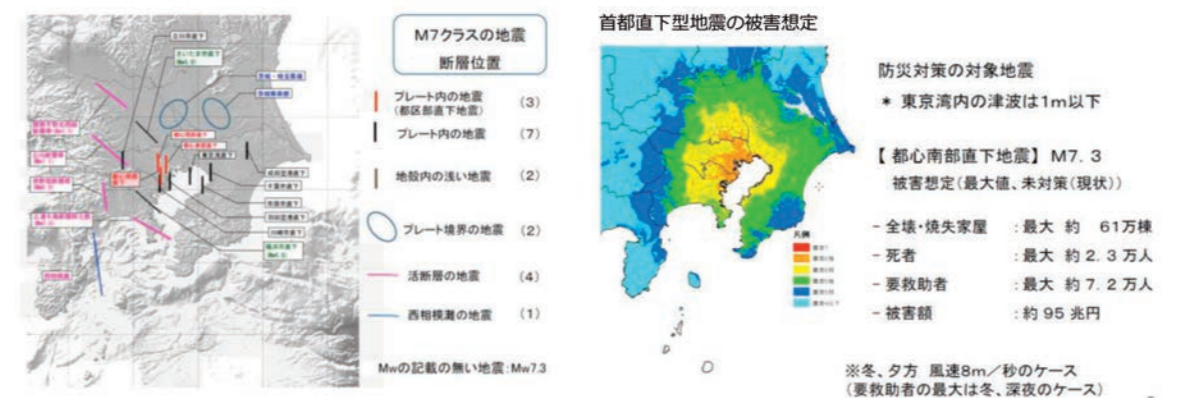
M7クラスの地震
断層位置

プレート内の地震 (都区部直下地震) (3)

プレート内の地震 (7)

地殻内の浅い地震 (2)

プレート境界の地震 (2)

活断層の地震 (4)

西相模灘の地震 (1)

Mwの記載の無い地震:Mw7.3

首都直下型地震の被害想定

凡例

防災対策の対象地震

＊ 東京湾内の津波は1m以下

【都心南部直下地震】 M7．3
被害想定(最大値、未対策(現状))

－全壊・焼失家屋 ：最大 約 61万棟

－死者 ：最大 約 2．3 万人

－要救助者 ：最大 約 7．2 万人

－被害額 ：約 95 兆円

※冬、夕方 風速8m／秒のケース
(要救助者の最大は冬、深夜のケース)